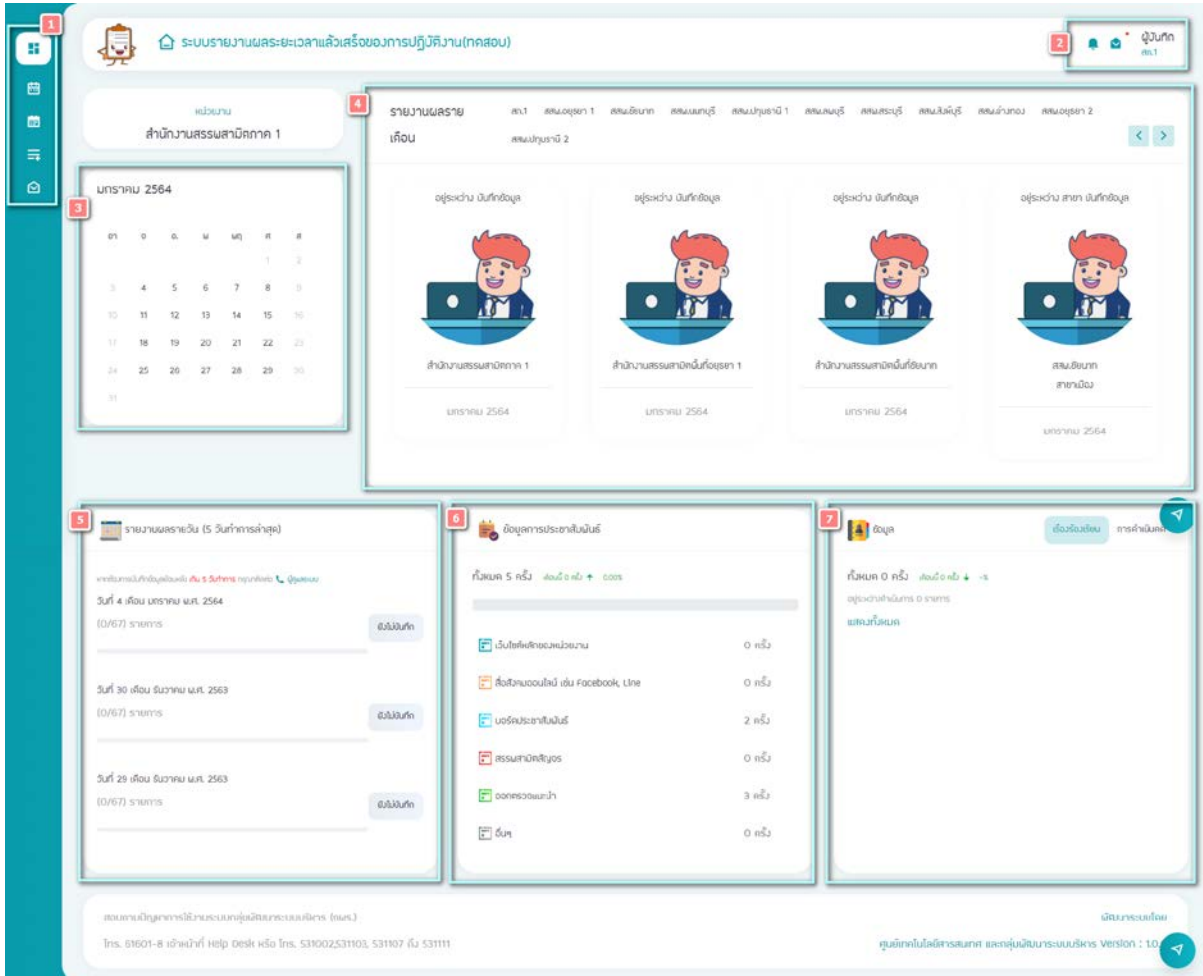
1

ระบบรายงานผลระยะเวลาแล้วเสร็จของการปฏิบัติงาน(ทดสอบ)

2

ผู้บันทึก
สภ.1

หน่วยงาน
สำนักงานสรรพสามิตภาค 1

3

มกราคม 2564

| อา | จ | อ. | พ | พฤ | ศ | ส |
|---|---|---|---|---|---|---|
| | | | | | 1 | 2 |
| 3 | 4 | 5 | 6 | 7 | 8 | 9 |
| 10 | 11 | 12 | 13 | 14 | 15 | 16 |
| 17 | 18 | 19 | 20 | 21 | 22 | 23 |
| 24 | 25 | 26 | 27 | 28 | 29 | 30 |
| 31 | | | | | | |

4

รายงานผลราย เดือน

สภ.1 สสพ.อยุธยา 1 สสพ.ชัยนาท สสพ.นนทบุรี สสพ.ปทุมธานี 1 สสพ.ลพบุรี สสพ.สระบุรี สสพ.สิงห์บุรี สสพ.อ่างทอง สสพ.อยุธยา 2 สสพ.ปทุมธานี 2

< >

อยู่ระหว่าง บันทึกข้อมูล
สำนักงานสรรพสามิตภาค 1
มกราคม 2564

อยู่ระหว่าง บันทึกข้อมูล
สำนักงานสรรพสามิตพื้นที่อยุธยา 1
มกราคม 2564

อยู่ระหว่าง บันทึกข้อมูล
สำนักงานสรรพสามิตพื้นที่ชัยนาท
มกราคม 2564

อยู่ระหว่าง สาขา บันทึกข้อมูล
สสพ.ชัยนาท
สาขาเมือง
มกราคม 2564

5

รายงานผลรายวัน (5 วันทำการล่าสุด)

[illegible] ภายใน 5 วันทำการ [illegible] ผู้ดูแลระบบ

วันที่ 4 เดือน มกราคม พ.ศ. 2564
(0/67) รายการ
ยังไม่บันทึก

วันที่ 30 เดือน ธันวาคม พ.ศ. 2563
(0/67) รายการ
ยังไม่บันทึก

วันที่ 29 เดือน ธันวาคม พ.ศ. 2563
(0/67) รายการ
ยังไม่บันทึก

6

ข้อมูลการประชาสัมพันธ์

ทั้งหมด 5 ครั้ง เดือนนี้ 0 ครั้ง 0.00%

เว็บไซต์หลักของหน่วยงาน 0 ครั้ง
สื่อสังคมออนไลน์ เช่น Facebook, Line 0 ครั้ง
บอร์ดประชาสัมพันธ์ 2 ครั้ง
สรรพสามิตสัญจร 0 ครั้ง
ออกตรวจแนะนำ 3 ครั้ง
อื่นๆ 0 ครั้ง

7

ข้อมูล

ข้อร้องเรียน การดำเนินคดี

ทั้งหมด 0 ครั้ง เดือนนี้ 0 ครั้ง -%
อยู่ระหว่างดำเนินการ 0 รายการ
แสดงทั้งหมด

สอบถามปัญหาการใช้งานระบบกลุ่มพัฒนาระบบบริหาร (กพร.)
โทร. 61601-8 เจ้าหน้าที่ Help Desk หรือ โทร. 531002,531103, 531107 ถึง 531111

พัฒนาระบบโดย
ศูนย์เทคโนโลยีสารสนเทศ และกลุ่มพัฒนาระบบบริหาร Version : 1.0